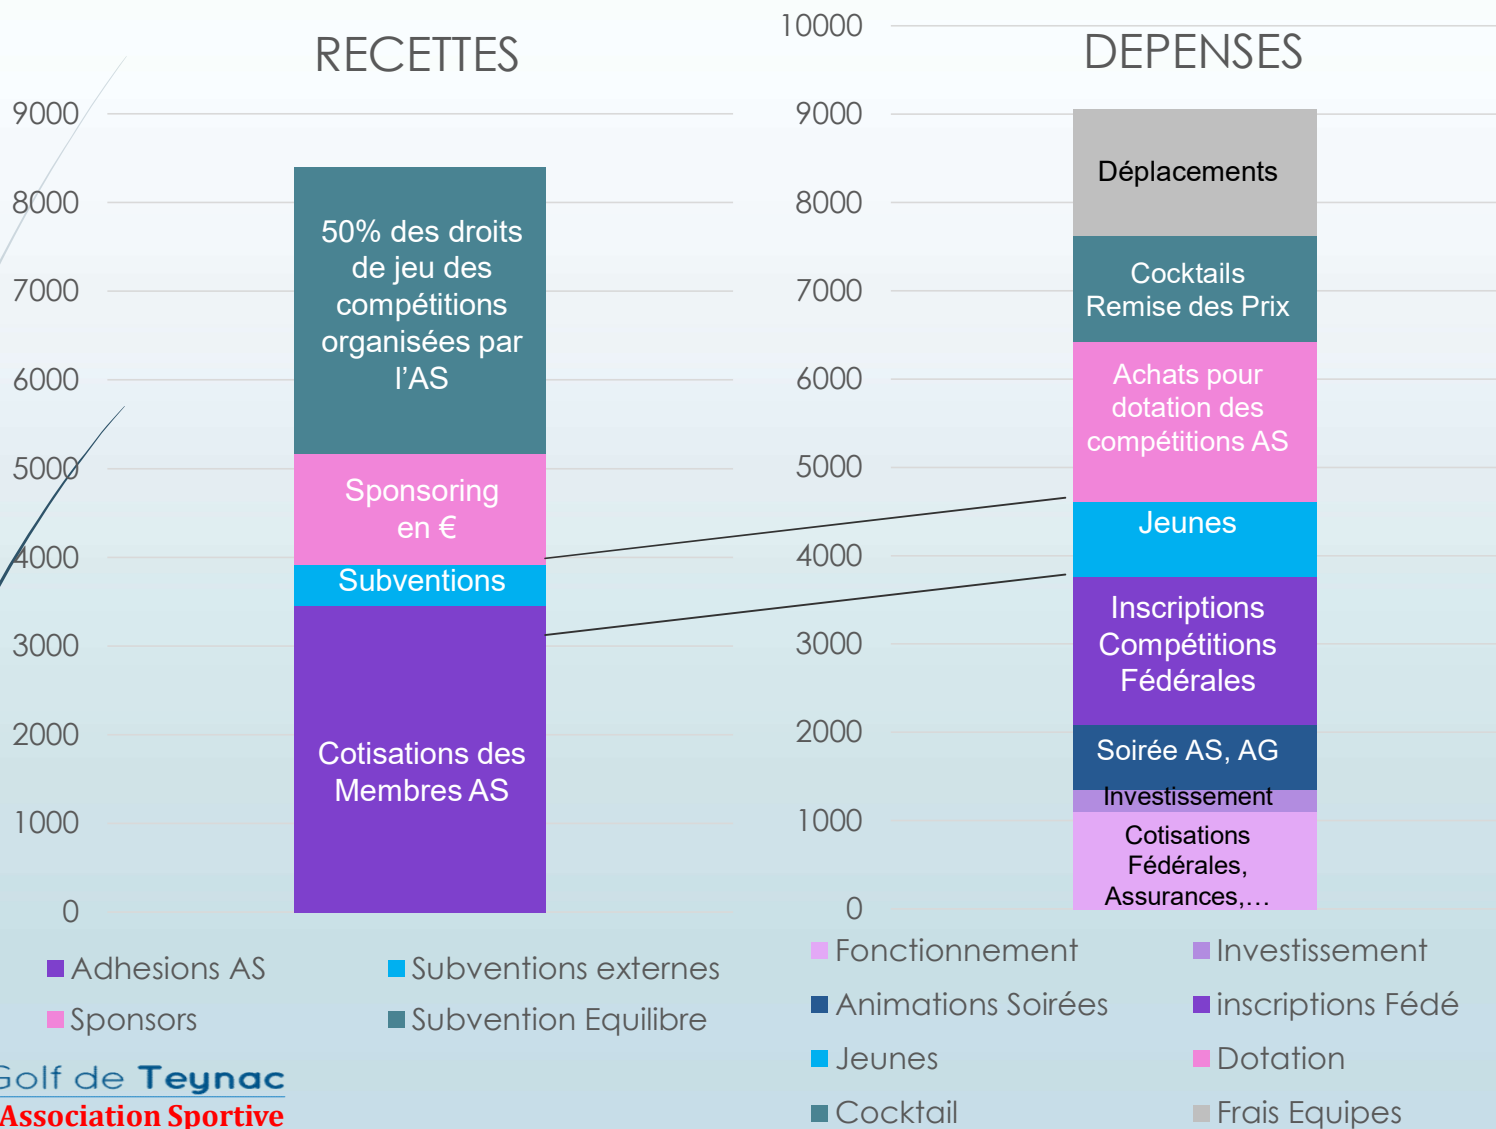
RECETTES

9000
8000
7000
6000
5000
4000
3000
2000
1000
0

50% des droits de jeu des compétitions organisées par l'AS

Sponsoring en €

Subventions

Cotisations des Membres AS

Adhesions AS
Subventions externes
Sponsors
Subvention Equilibre

Golf de Teynac
Association Sportive

DEPENSES

10000
9000
8000
7000
6000
5000
4000
3000
2000
1000
0

Déplacements

Cocktails Remise des Prix

Achats pour dotation des compétitions AS

Jeunes

Inscriptions Compétitions Fédérales

Soirée AS, AG

Investissement

Cotisations Fédérales, Assurances,…

Fonctionnement
Investissement
Animations Soirées
inscriptions Fédé
Jeunes
Dotation
Cocktail
Frais Equipes